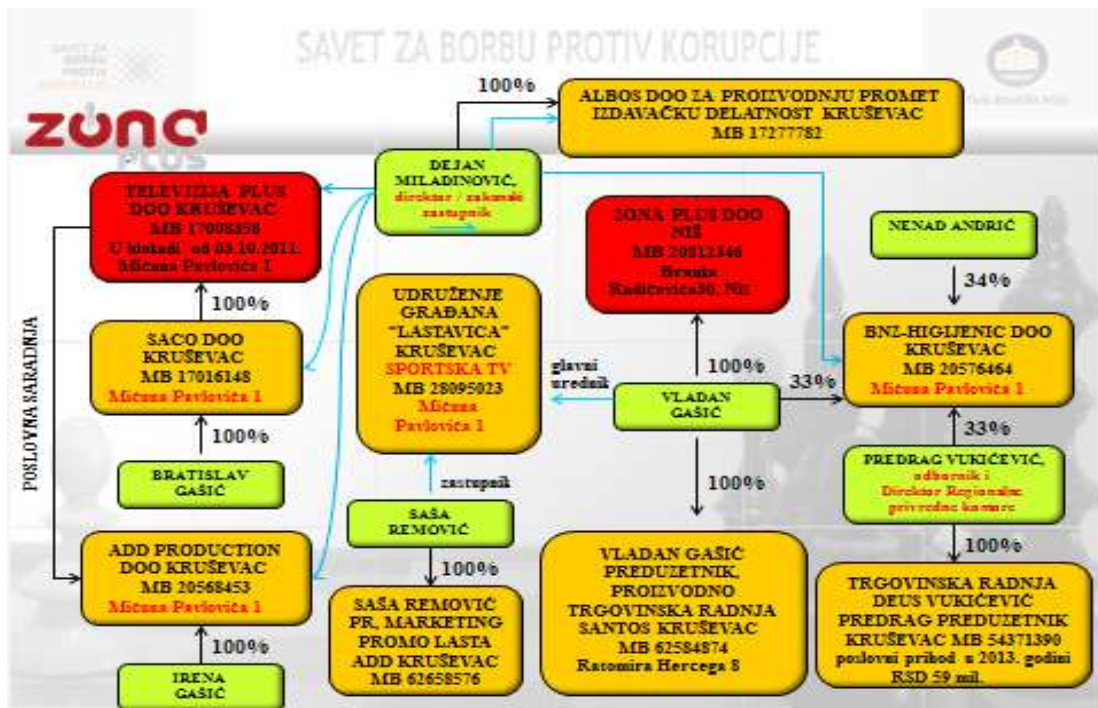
SAVET ZA BORBU PROTIV KORUPCIJE

ZONA PLUS

100%

ALBOS DOO ZA PROIZVODNJU PROMET IZDAVAČKU DELATNOST KRUŠEVAC MB 17277782

DEJAN MILADINOVIĆ, direktor / zakonski zastupnik

TELEVIZIJA PLUS DOO KRUŠEVAC MB 17008358 U blokadi od 03.10.2011. Mićuna Pavlovića 1

ZONA PLUS DOO NIŠ MB 20812346 Branka Radičevića30, Niš

NENAD ANDRIĆ

34%

100%

SACO DOO KRUŠEVAC MB 17016148 Mićuna Pavlovića 1

UDRUŽENJE GRAĐANA "LASTAVICA" KRUŠEVAC SPORTSKA TV MB 28095023 Mićuna Pavlovića 1

100%

glavni urednik

VLADAN GAŠIĆ

33%

BNZ-HIGIJENIC DOO KRUŠEVAC MB 20576464 Mićuna Pavlovića 1

33%

POSLOVNA SARADNJA

100%

BRATISLAV GAŠIĆ

zastupnik

SAŠA REMOVIĆ

100%

PREDRAG VUKIČEVIĆ, odbornik i Direktor Regionalne privredne komore

ADD PRODUCTION DOO KRUŠEVAC MB 20568453 Mićuna Pavlovića 1

100%

SAŠA REMOVIĆ PR, MARKETING PROMO LASTA ADD KRUŠEVAC MB 62658576

VLADAN GAŠIĆ PREDUZETNIK, PROIZVODNO TRGOVINSKA RADNJA SANTOS KRUŠEVAC MB 62584874 Ratomira Hercega 8

100%

TRGOVINSKA RADNJA DEUS VUKIČEVIĆ PREDRAG PREDUZETNIK KRUŠEVAC MB 54371390 poslovni prihod u 2013. godini RSD 59 mil.

100%

IRENA GAŠIĆ